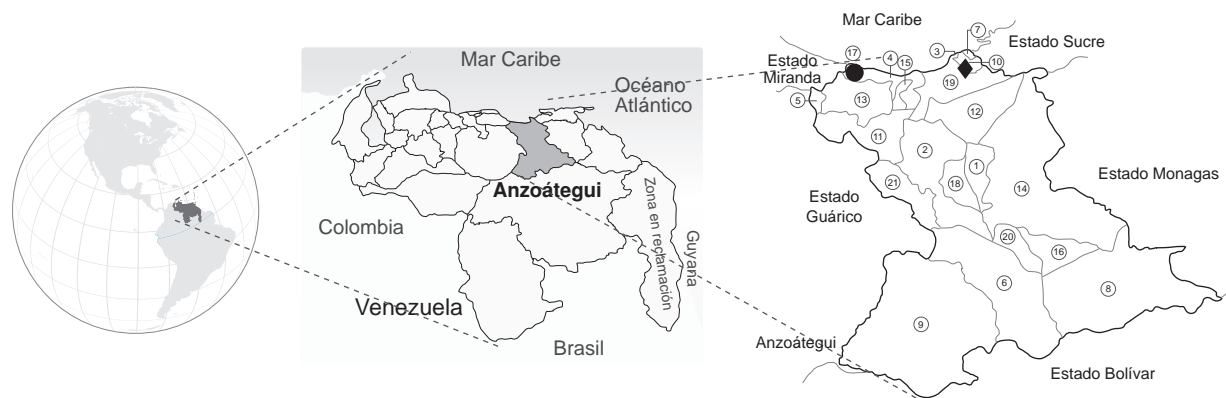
Mar Caribe

Océano Atlántico

Anzoátegui

Colombia

Zona en reclamación

Guyana

Venezuela

Brasil

Mar Caribe

Estado Miranda

17

4

15

3

7

Estado Sucre

10

5

13

19

12

11

2

1

Estado Monagas

Estado Guárico

21

18

14

20

16

6

8

9

Anzoátegui

Estado Bolívar